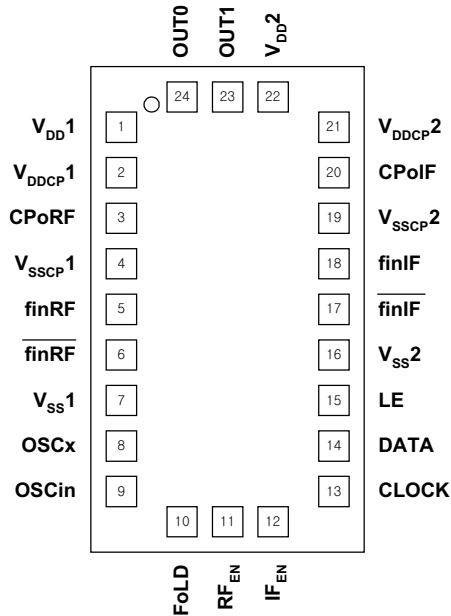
OUT0
OUT1
$V_{DD}2$

24
23
22

$V_{DD}1$
1
$V_{DDCP}1$
2
CPoRF
3
$V_{SSCP}1$
4
finRF
5
$\overline{\text{finRF}}$
6
$V_{SS}1$
7
OSCx
8
OSCin
9

21
$V_{DDCP}2$
20
CPoIF
19
$V_{SSCP}2$
18
finIF
17
$\overline{\text{finIF}}$
16
$V_{SS}2$
15
LE
14
DATA
13
CLOCK

10
11
12

FoLD
$RF_{EN}$
$IF_{EN}$